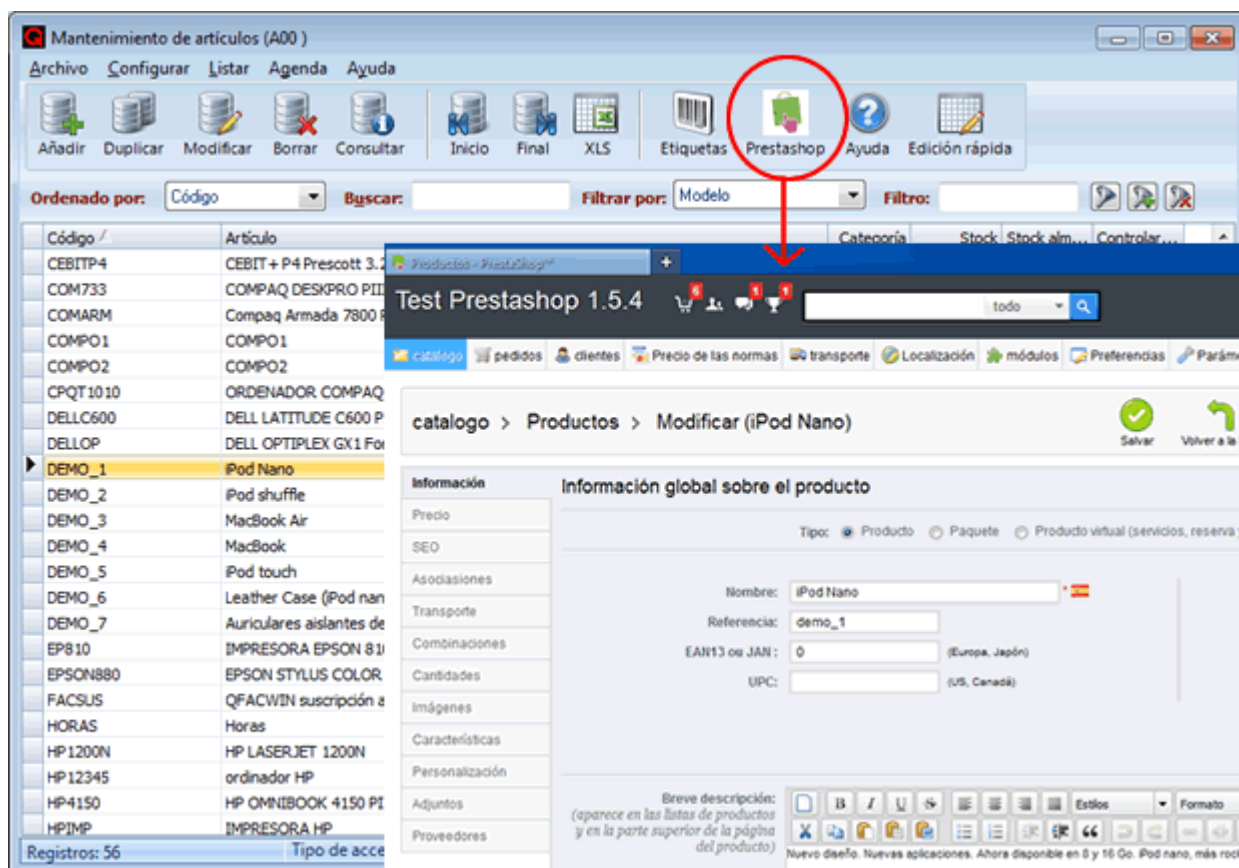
Mantenimiento de artículos (A00 )

Archivo Configurar Listar Agenda Ayuda

Añadir Duplicar Modificar Borrar Consultar Inicio Final XLS Etiquetas Prestashop Ayuda Edición rápida

Ordenado por: Código Buscar: Filtrar por: Modelo Filtro:

| Código | Artículo |
|---|---|
| CEBITP4 | CEBIT + P4 Prescott 3.2 |
| COM733 | COMPAQ DESKPRO PII |
| COMARM | Compaq Armada 7800 |
| COMPO1 | COMPO1 |
| COMPO2 | COMPO2 |
| CPQT1010 | ORDENADOR COMPAQ |
| DELLC600 | DELL LATITUDE C600 P |
| DELLOP | DELL OPTIPLEX GX1 Fo |
| DEMO_1 | iPod Nano |
| DEMO_2 | iPod shuffle |
| DEMO_3 | MacBook Air |
| DEMO_4 | MacBook |
| DEMO_5 | iPod touch |
| DEMO_6 | Leather Case (iPod nan |
| DEMO_7 | Auriculares aislantes de |
| EP810 | IMPRESORA EPSON 81 |
| EPSON880 | EPSON STYLUS COLOR |
| FACSUS | QFACWIN suscripción a |
| HORAS | Horas |
| HP1200N | HP LASERJET 1200N |
| HP12345 | ordinador HP |
| HP4150 | HP OMNIBOOK 4150 PI |
| HPIMP | IMPRESORA HP |

Categoría Stock Stock alm... Controlar...

Registros: 56 Tipo de acce

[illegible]

Test Prestashop 1.5.4 6 1 1 todo

catalogo pedidos clientes Precio de las normas transporte Localización módulos Preferencias Parám

catalogo > Productos > Modificar (iPod Nano)

Salvar Volver a la

Información Precio SEO Asociaciones Transporte Combinaciones Cantidades Imágenes Características Personalización Adjuntos Proveedores

Información global sobre el producto

Tipo: Producto Paquete Producto virtual (servicios, reserva

Nombre: iPod Nano
Referencia: demo_1
EAN13 ou JAN: 0 (Europa, Japón)
UPC: (US, Canadá)

Breve descripción: (aparece en las listas de productos y en la parte superior de la página del producto)

Estilos Formato

Nuevo diseño. Nuevas aplicaciones. Ahora disponible en 8 y 16 Go. iPod nano, más rodi